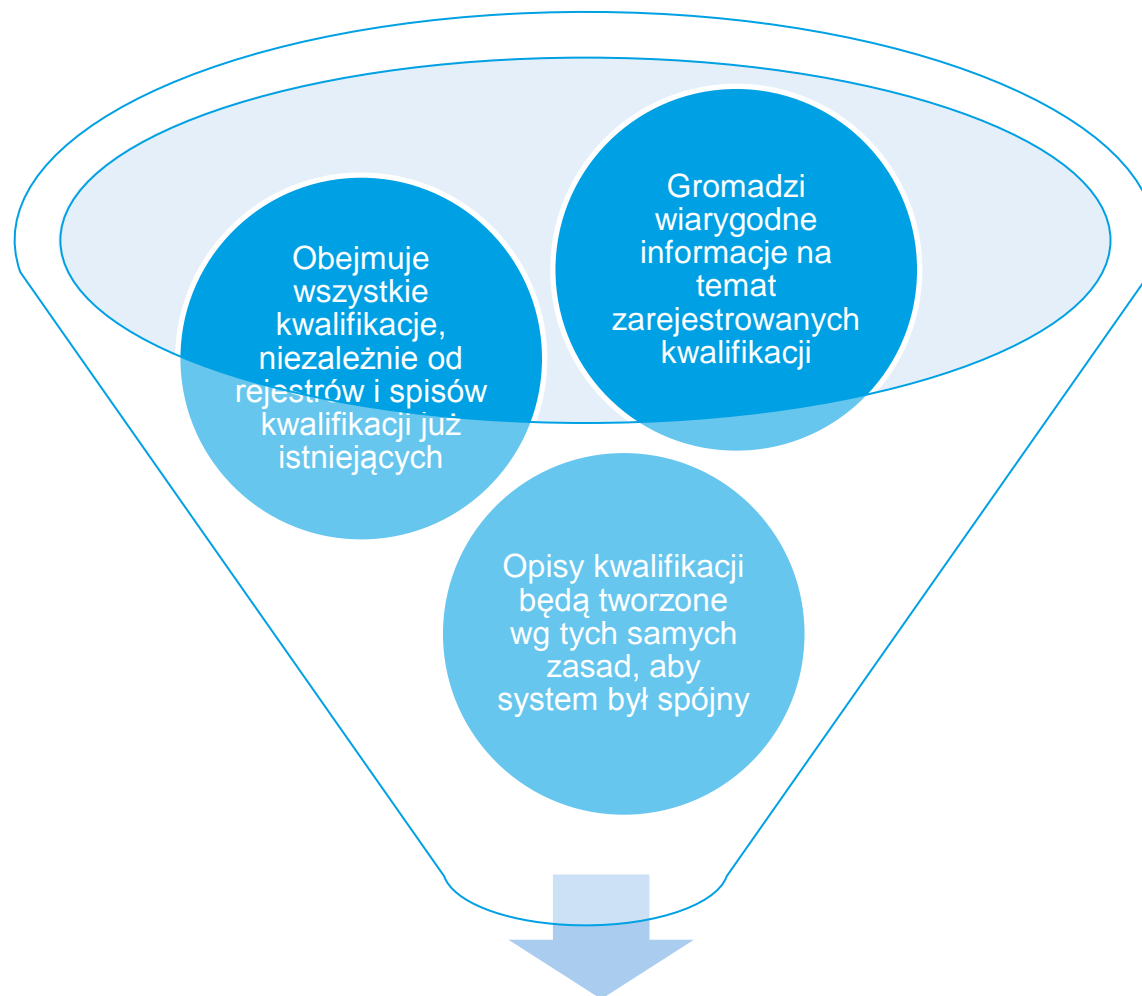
Obejmuje wszystkie kwalifikacje, niezależnie od rejestrów i spisów kwalifikacji już istniejących

Gromadzi wiarygodne informacje na temat zarejestrowanych kwalifikacji

Opisy kwalifikacji będą tworzone wg tych samych zasad, aby system był spójny